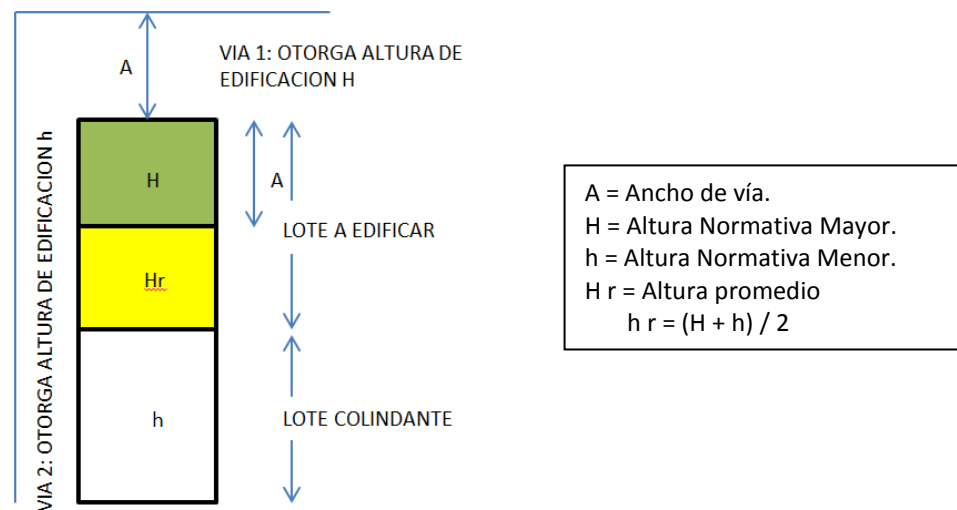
A

VIA 1: OTORGA ALTURA DE EDIFICACION H

VIA 2: OTORGA ALTURA DE EDIFICACION h

H

A

LOTE A EDIFICAR

Hr

h

LOTE COLINDANTE

A = Ancho de vía.
H = Altura Normativa Mayor.
h = Altura Normativa Menor.
H r = Altura promedio
h r = (H + h) / 2